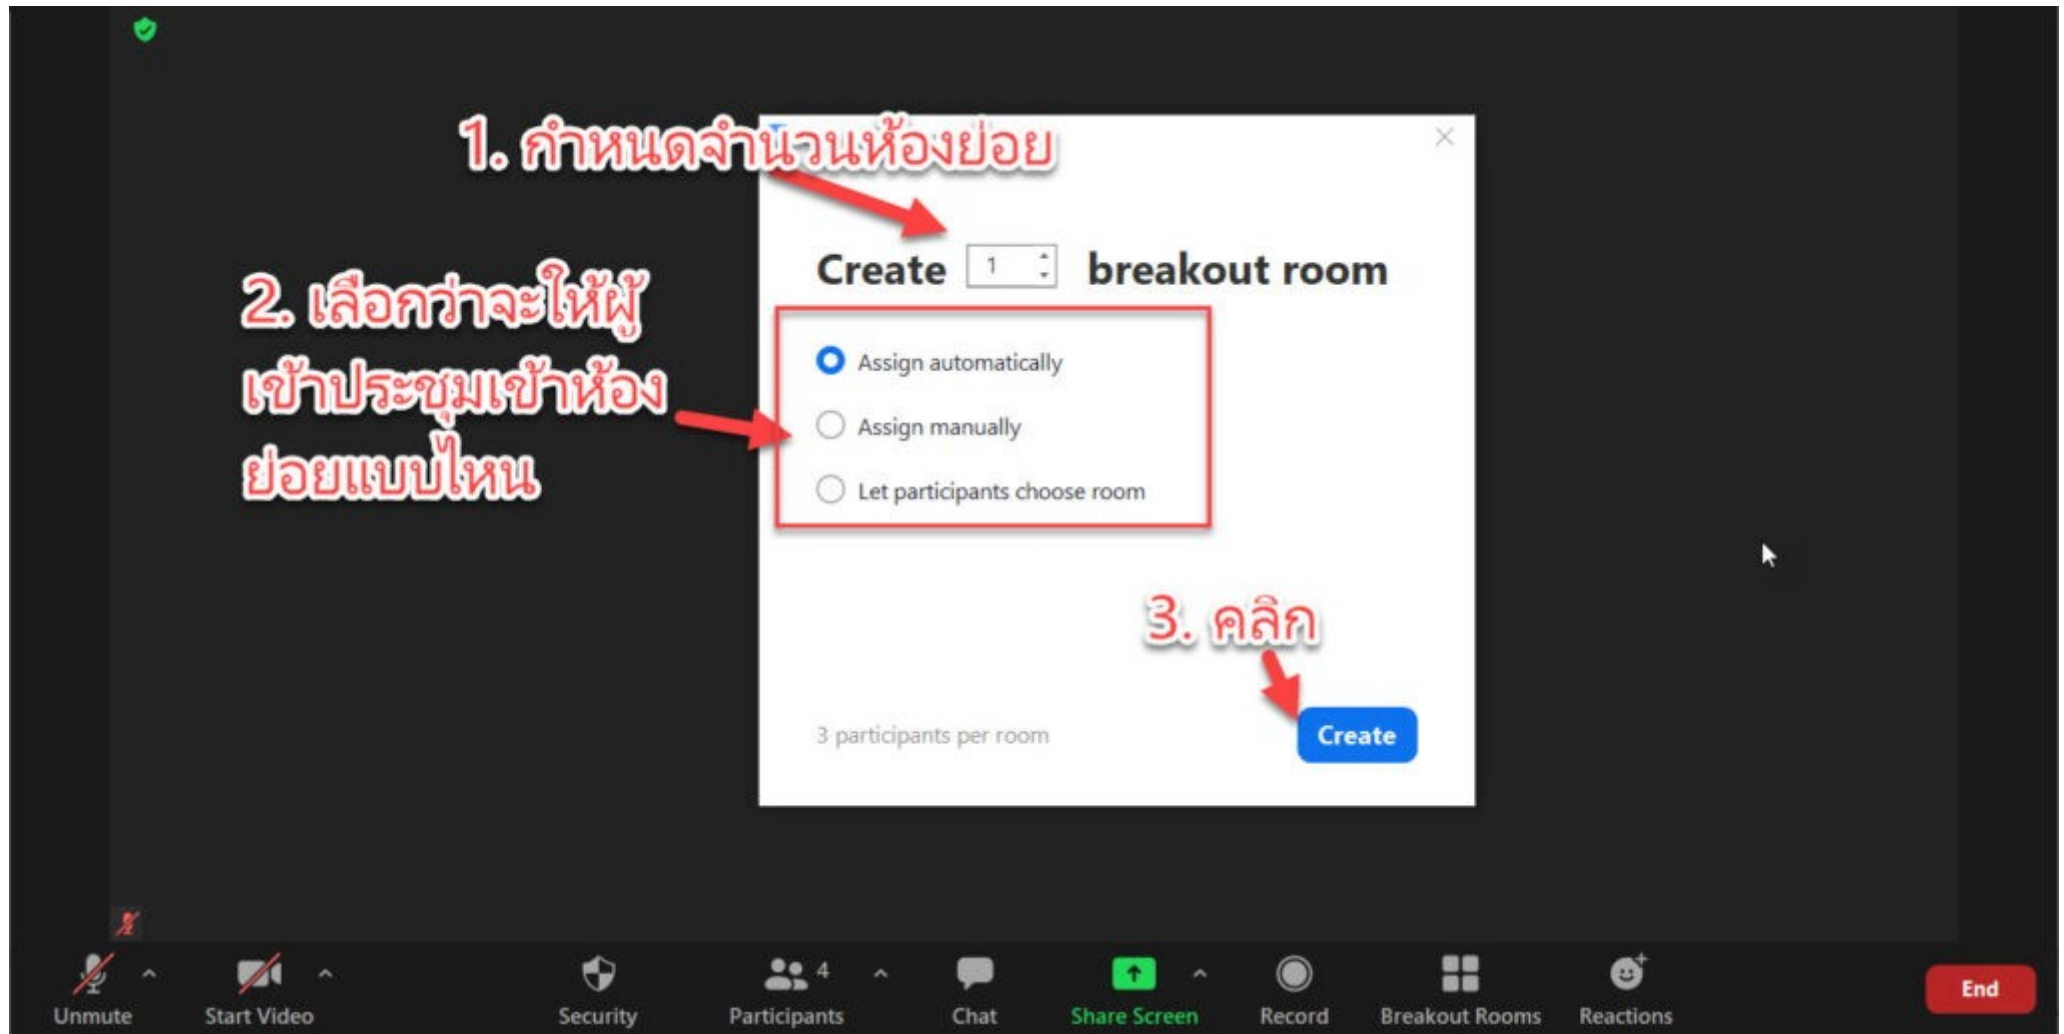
1. กำหนดจำนวนห้องย่อย

2. เลือกว่าจะให้ผู้เข้าประชุมเข้าห้องย่อยแบบไหน

Create 1 breakout room

Assign automatically

Assign manually

Let participants choose room

3. คลิก

3 participants per room

Create

Unmute

Start Video

Security

4

Participants

Chat

Share Screen

Record

Breakout Rooms

Reactions

End